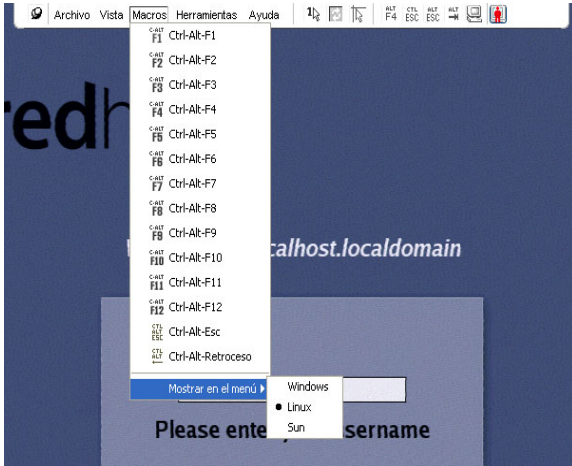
Archivo Vista Macros Herramientas Ayuda

ALT F4 CTL ESC ALT ESC ALT

C-ALT F1 Ctrl-Alt-F1
C-ALT F2 Ctrl-Alt-F2
C-ALT F3 Ctrl-Alt-F3
C-ALT F4 Ctrl-Alt-F4
C-ALT F5 Ctrl-Alt-F5
C-ALT F6 Ctrl-Alt-F6
C-ALT F7 Ctrl-Alt-F7
C-ALT F8 Ctrl-Alt-F8
C-ALT F9 Ctrl-Alt-F9
C-ALT F10 Ctrl-Alt-F10
C-ALT F11 Ctrl-Alt-F11
C-ALT F12 Ctrl-Alt-F12
CTL ALT ESC Ctrl-Alt-Esc
CTL ALT Ctrl-Alt-Retroceso
Mostrar en el menú

Windows
Linux
Sun

redh

calhost.localdomain

Please ente sername